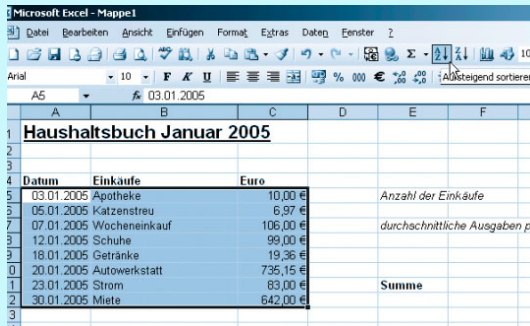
Microsoft Excel - Mappe1

Datei Bearbeiten Ansicht Einfügen Format Extras Daten Fenster ?

Arial 10 F K U % 000 € Aufsteigend sortieren

A5 fx 03.01.2005

| | A | B | C | D | E | F |
|---|---|---|---|---|---|---|
| 1 | Haushaltsbuch Januar 2005 | | | | | |
| 2 | | | | | | |
| 3 | | | | | | |
| 4 | Datum | Einkäufe | Euro | | | |
| 5 | 03.01.2005 | Apotheke | 10,00 € | | Anzahl der Einkäufe | |
| 6 | 05.01.2005 | Katzenstreu | 6,97 € | | | |
| 7 | 07.01.2005 | Wocheneinkauf | 106,00 € | | durchschnittliche Ausgaben p | |
| 8 | 12.01.2005 | Schuhe | 99,00 € | | | |
| 9 | 18.01.2005 | Getränke | 19,36 € | | | |
| 10 | 20.01.2005 | Autowerkstatt | 735,15 € | | | |
| 11 | 23.01.2005 | Strom | 83,00 € | | Summe | |
| 12 | 30.01.2005 | Miete | 642,00 € | | | |
| 13 | | | | | | |